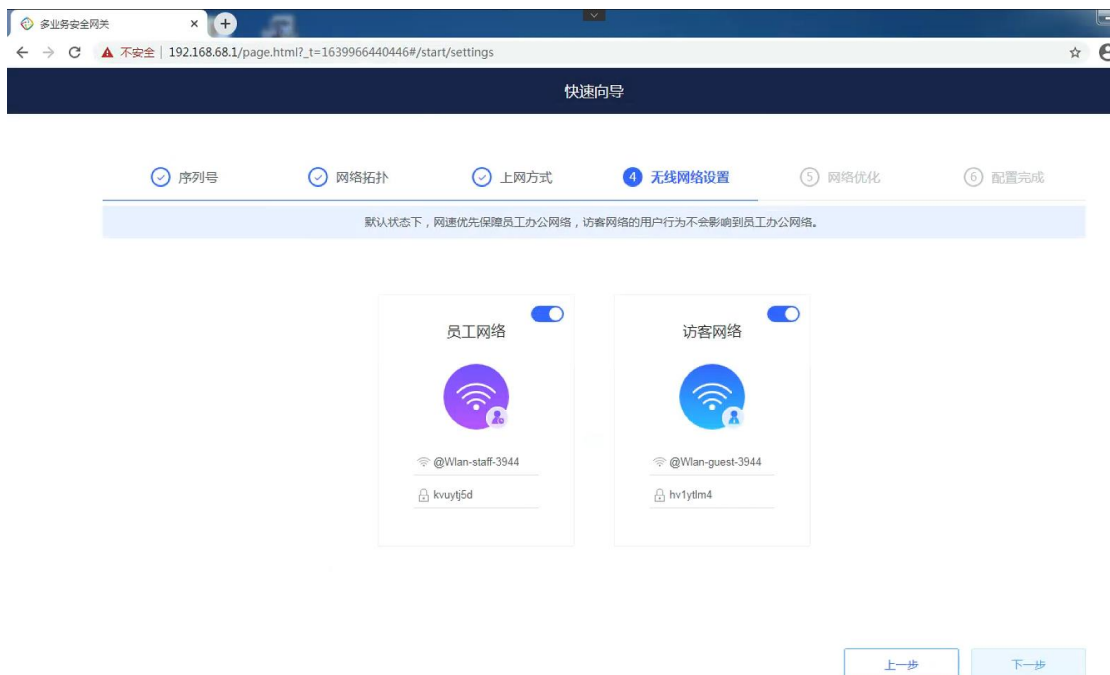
多业务安全网关 ×

不安全 | 192.168.68.1/page.html?_t=1639966440446#/start/settings

快速向导

序列号 网络拓扑 上网方式 4 无线网络设置 5 网络优化 6 配置完成

默认状态下，网速优先保障员工办公网络，访客网络的用户行为不会影响到员工办公网络。

员工网络

@Wlan-staff-3944

kvuytj5d

访客网络

@Wlan-guest-3944

hv1ytlm4

上一步 下一步